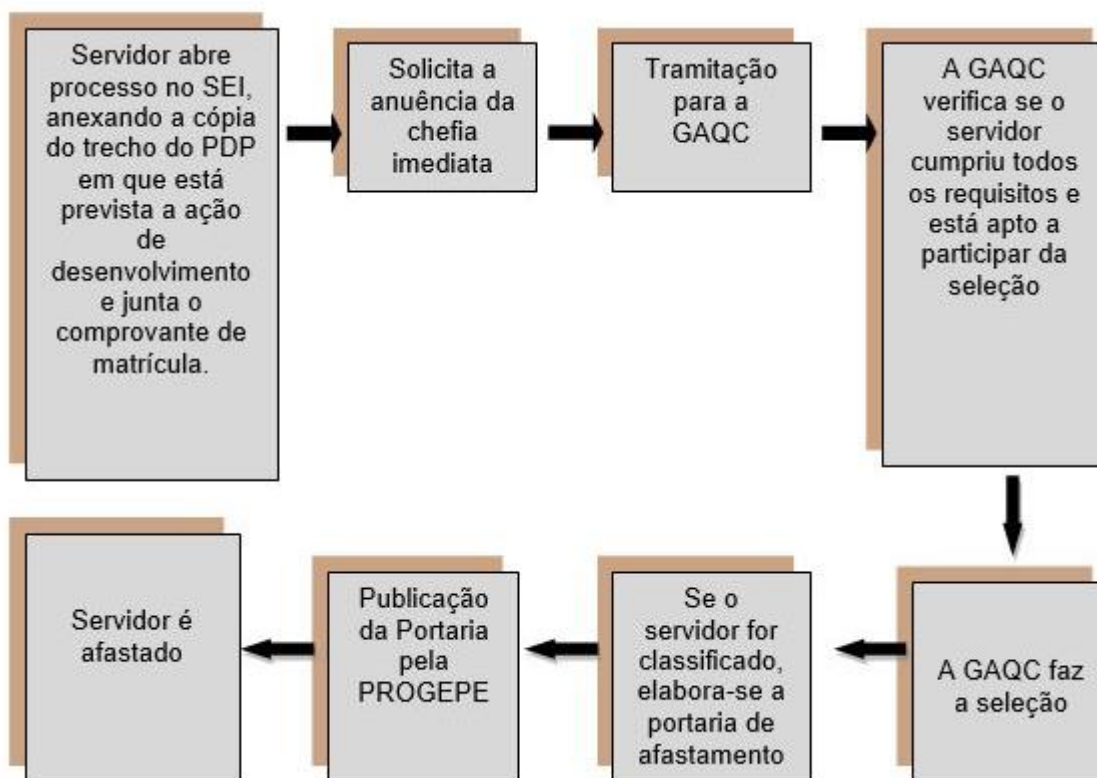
Servidor abre processo no SEI, anexando a cópia do trecho do PDP em que está prevista a ação de desenvolvimento e junta o comprovante de matrícula.

Solicita a anuência da chefia imediata

Tramitação para a GAQC

A GAQC verifica se o servidor cumpriu todos os requisitos e está apto a participar da seleção

A GAQC faz a seleção

Se o servidor for classificado, elabora-se a portaria de afastamento

Publicação da Portaria pela PROGEPE

Servidor é afastado